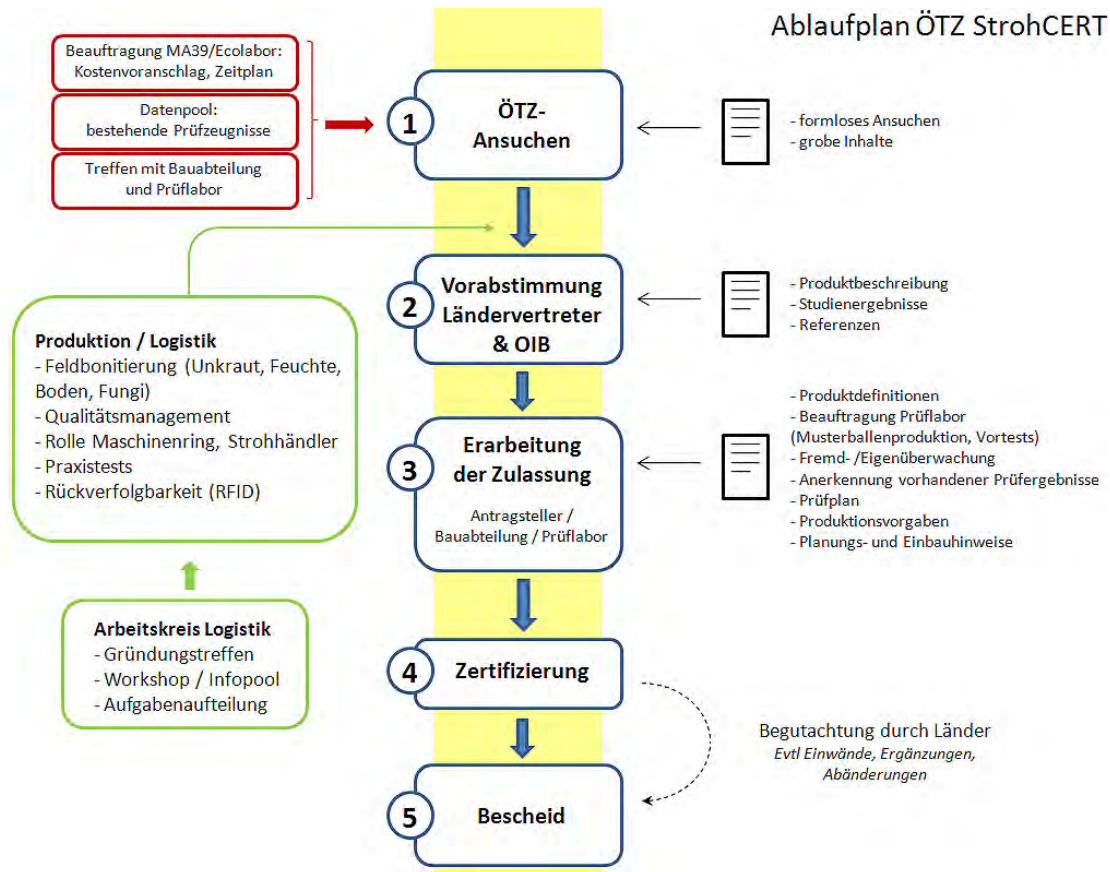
Ablaufplan ÖTZ StrohCERT

Beauftragung MA39/Ecolabor: Kostenvoranschlag, Zeitplan

Datenpool: bestehende Prüfzeugnisse

Treffen mit Bauabteilung und Prüflabor

1 ÖTZ-Ansuchen

- formloses Ansuchen
- grobe Inhalte

2 Vorabstimmung Ländervertreter & OIB

- Produktbeschreibung
- Studienergebnisse
- Referenzen

Produktion / Logistik
- Feldbonitierung (Unkraut, Feuchte, Boden, Fungi)
- Qualitätsmanagement
- Rolle Maschinenring, Strohhändler
- Praxistests
- Rückverfolgbarkeit (RFID)

3 Erarbeitung der Zulassung

Antragsteller / Bauabteilung / Prüflabor

- Produktdefinitionen
- Beauftragung Prüflabor (Musterballenproduktion, Vortests)
- Fremd- /Eigenüberwachung
- Anerkennung vorhandener Prüfergebnisse
- Prüfplan
- Produktionsvorgaben
- Planungs- und Einbauhinweise

Arbeitskreis Logistik
- Gründungstreffen
- Workshop / Infopool
- Aufgabenaufteilung

4 Zertifizierung

Begutachtung durch Länder
Evtl Einwände, Ergänzungen, Abänderungen

5 Bescheid